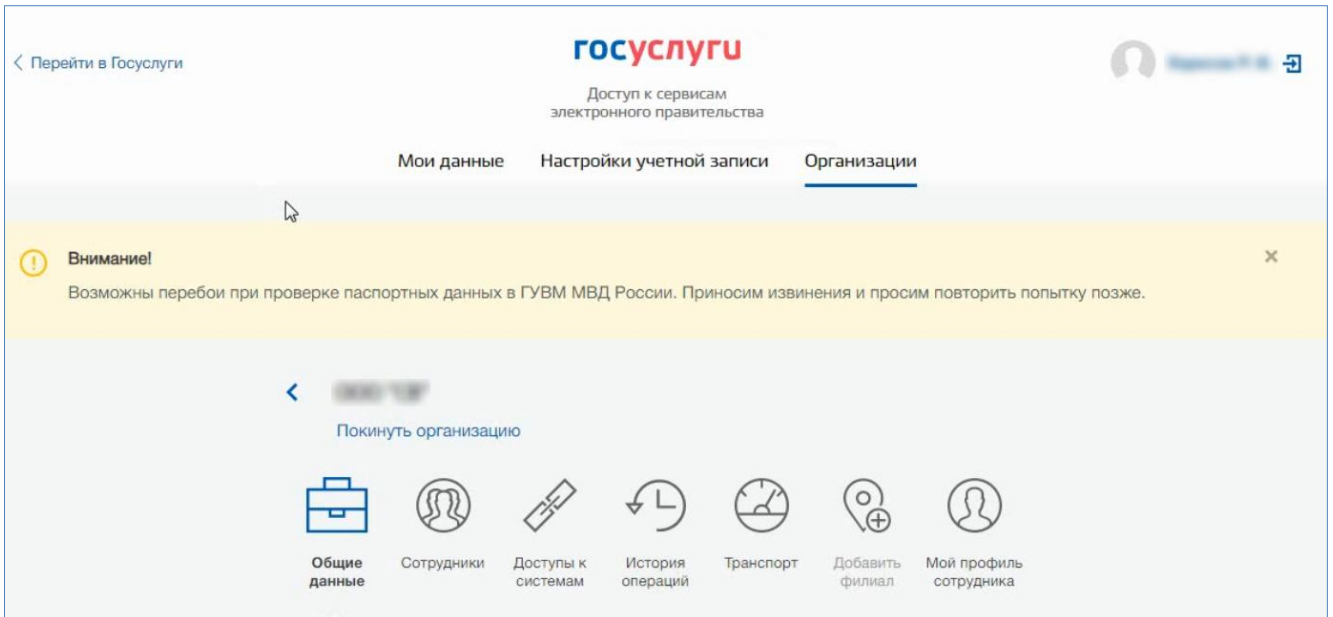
‹ Перейти в Госуслуги

госуслуги

Доступ к сервисам электронного правительства

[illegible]

Мои данные Настройки учетной записи Организации

Внимание!

Возможны перебои при проверке паспортных данных в ГУВМ МВД России. Приносим извинения и просим повторить попытку позже.

×

‹ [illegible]

Покинуть организацию

Общие данные

Сотрудники

Доступы к системам

История операций

Транспорт

Добавить филиал

Мой профиль сотрудника